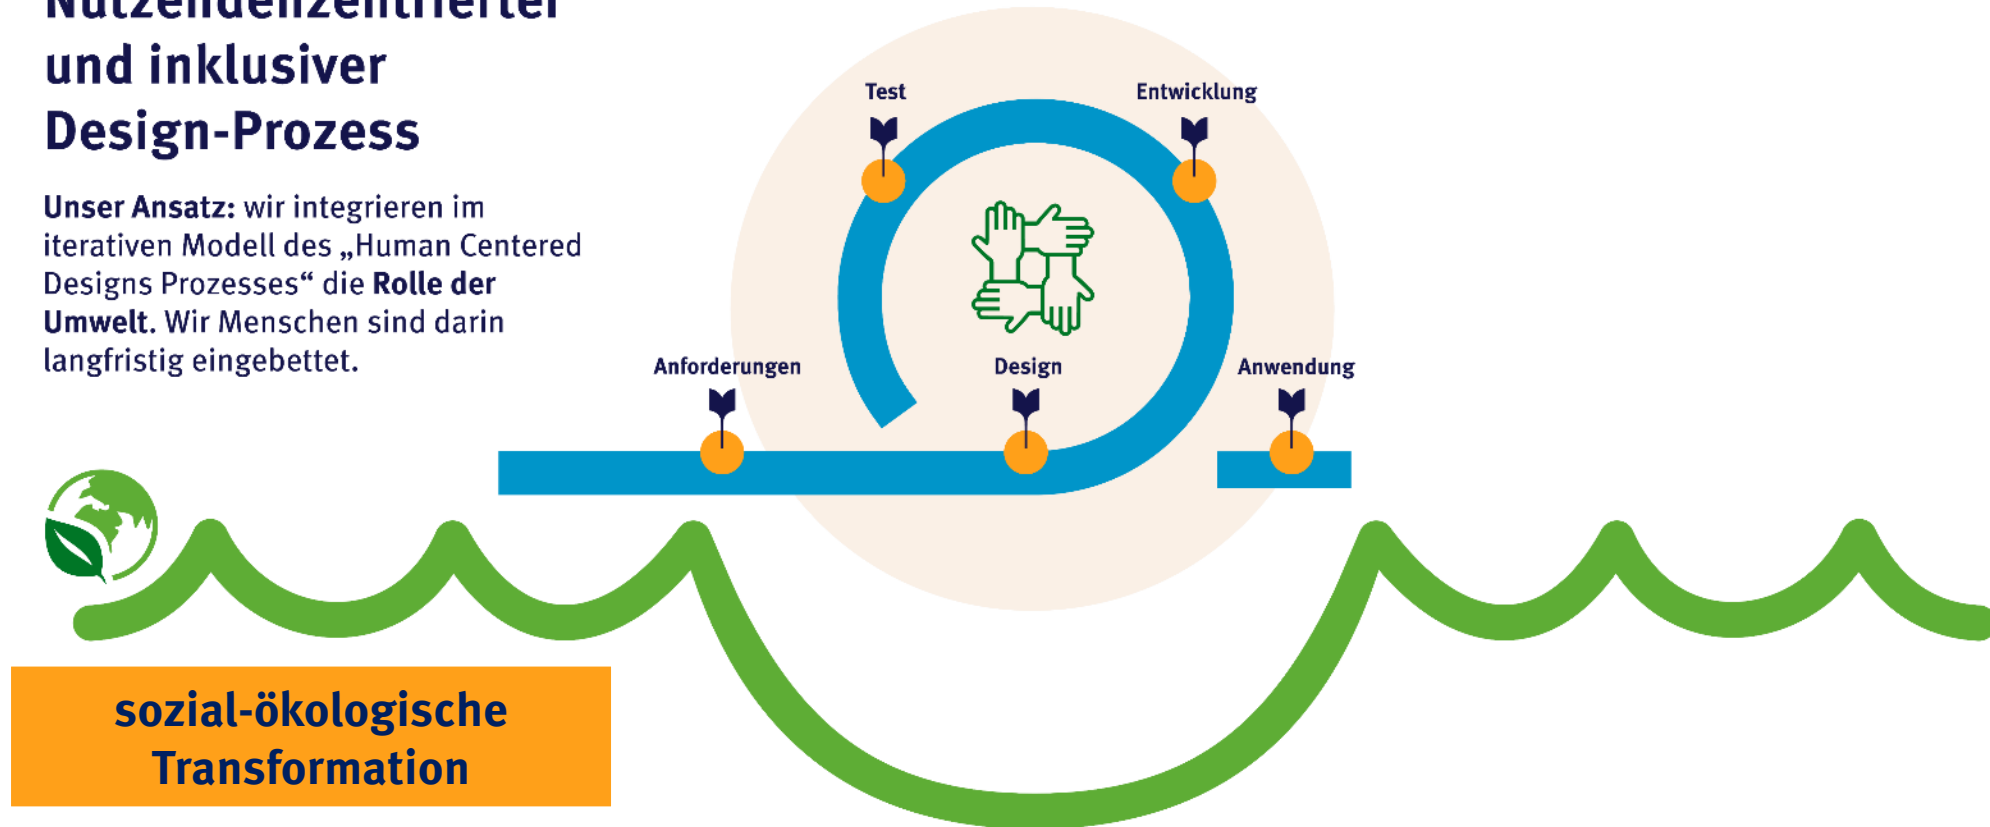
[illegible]
und inklusiver
Design-Prozess

**Unser Ansatz:** wir integrieren im iterativen Modell des „Human Centered Designs Prozesses“ die **Rolle der Umwelt**. Wir Menschen sind darin langfristig eingebettet.

Test
Entwicklung
Anforderungen
Design
Anwendung

sozial-ökologische Transformation